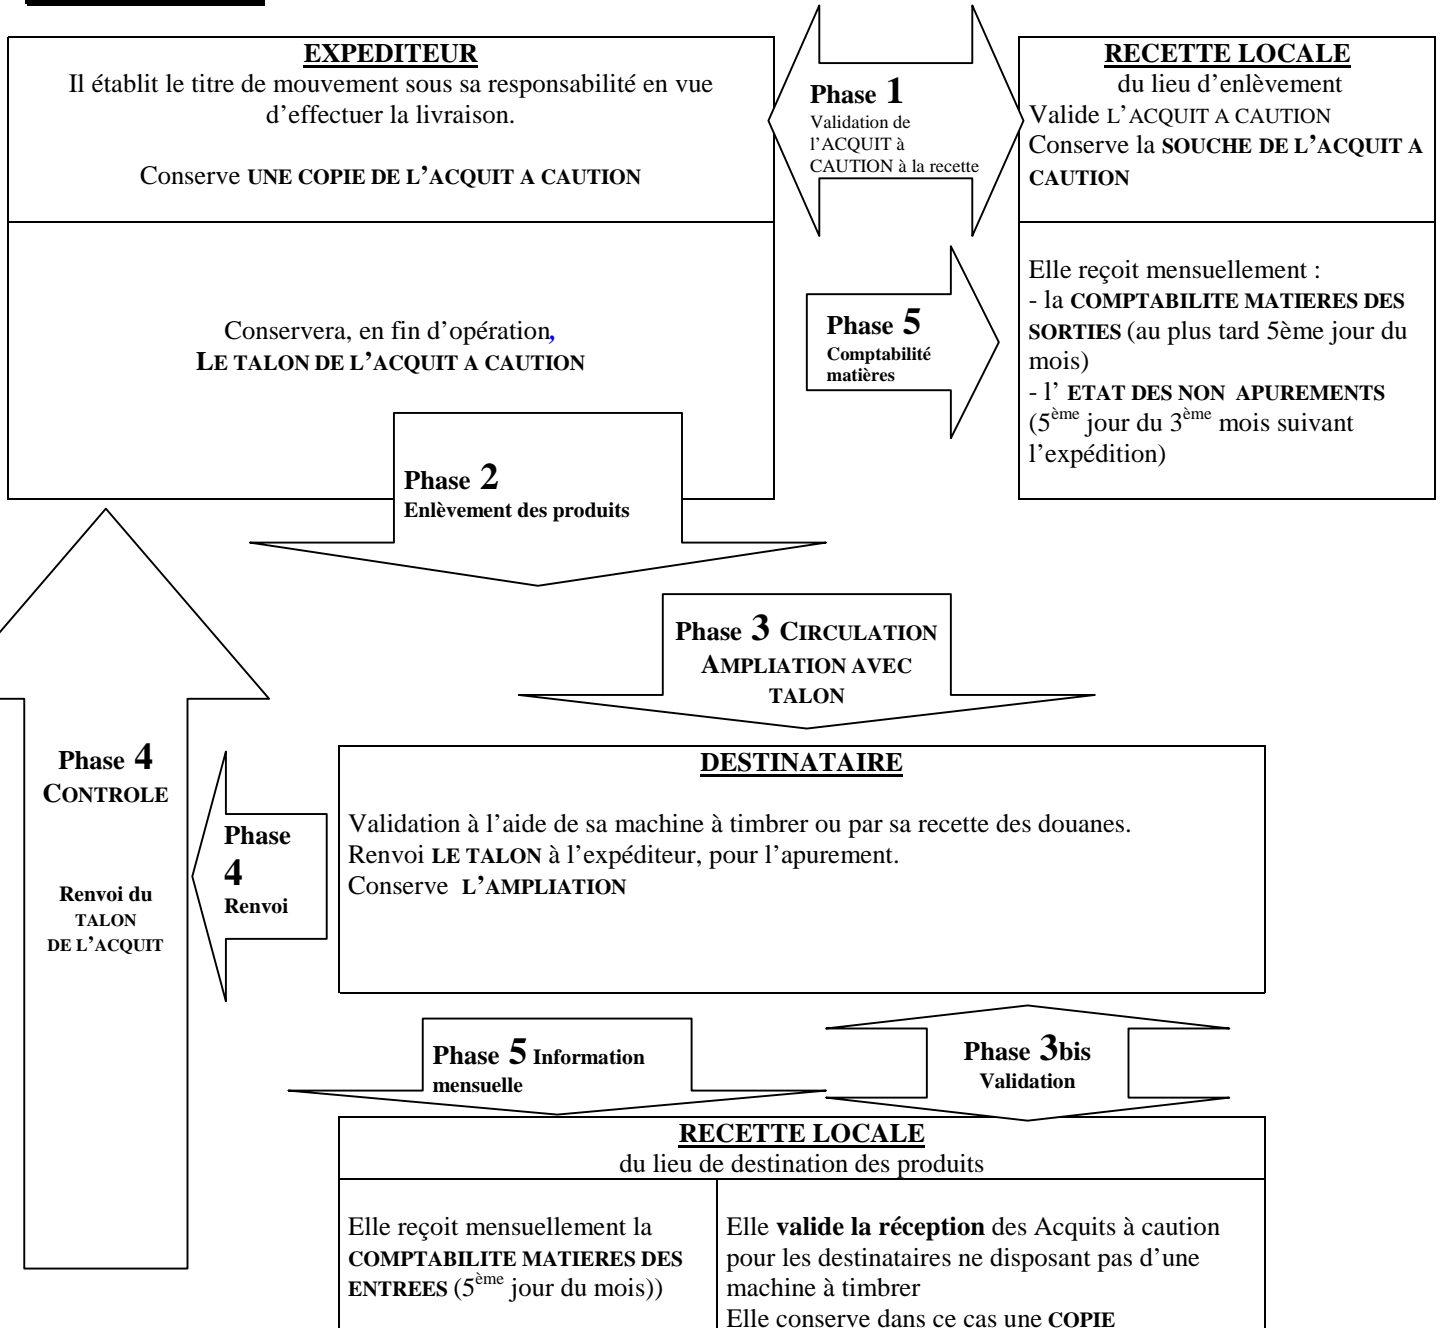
**EXPEDITEUR**
Il établit le titre de mouvement sous sa responsabilité en vue d'effectuer la livraison.

Conserve **UNE COPIE DE L'ACQUIT A CAUTION**

Conservera, en fin d'opération, **LE TALON DE L'ACQUIT A CAUTION**

**Phase 1**
Validation de l'ACQUIT à CAUTION à la recette

**RECETTE LOCALE**
du lieu d'enlèvement
Valide L'ACQUIT A CAUTION
Conserve la **SOUCHE DE L'ACQUIT A CAUTION**

**Phase 5**
**Comptabilité matières**

Elle reçoit mensuellement :
- la **COMPTABILITE MATIERES DES SORTIES** (au plus tard 5ème jour du mois)
- l' **ETAT DES NON APUREMENTS** ($5^{ème}$ jour du $3^{ème}$ mois suivant l'expédition)

**Phase 2**
**Enlèvement des produits**

**Phase 3 CIRCULATION AMPLIATION AVEC TALON**

**Phase 4**
**CONTROLE**

**Renvoi du TALON DE L'ACQUIT**

**Phase 4**
**Renvoi**

**DESTINATAIRE**

Validation à l'aide de sa machine à timbrer ou par sa recette des douanes.
Renvoi **LE TALON** à l'expéditeur, pour l'apurement.
Conserve **L'AMPLIATION**

**Phase 5 Information mensuelle**

**Phase 3bis**
**Validation**

**RECETTE LOCALE**
du lieu de destination des produits

Elle reçoit mensuellement la **COMPTABILITE MATIERES DES ENTREES** ($5^{ème}$ jour du mois))

Elle **valide la réception** des Acquits à caution pour les destinataires ne disposant pas d'une machine à timbrer
Elle conserve dans ce cas une **COPIE**